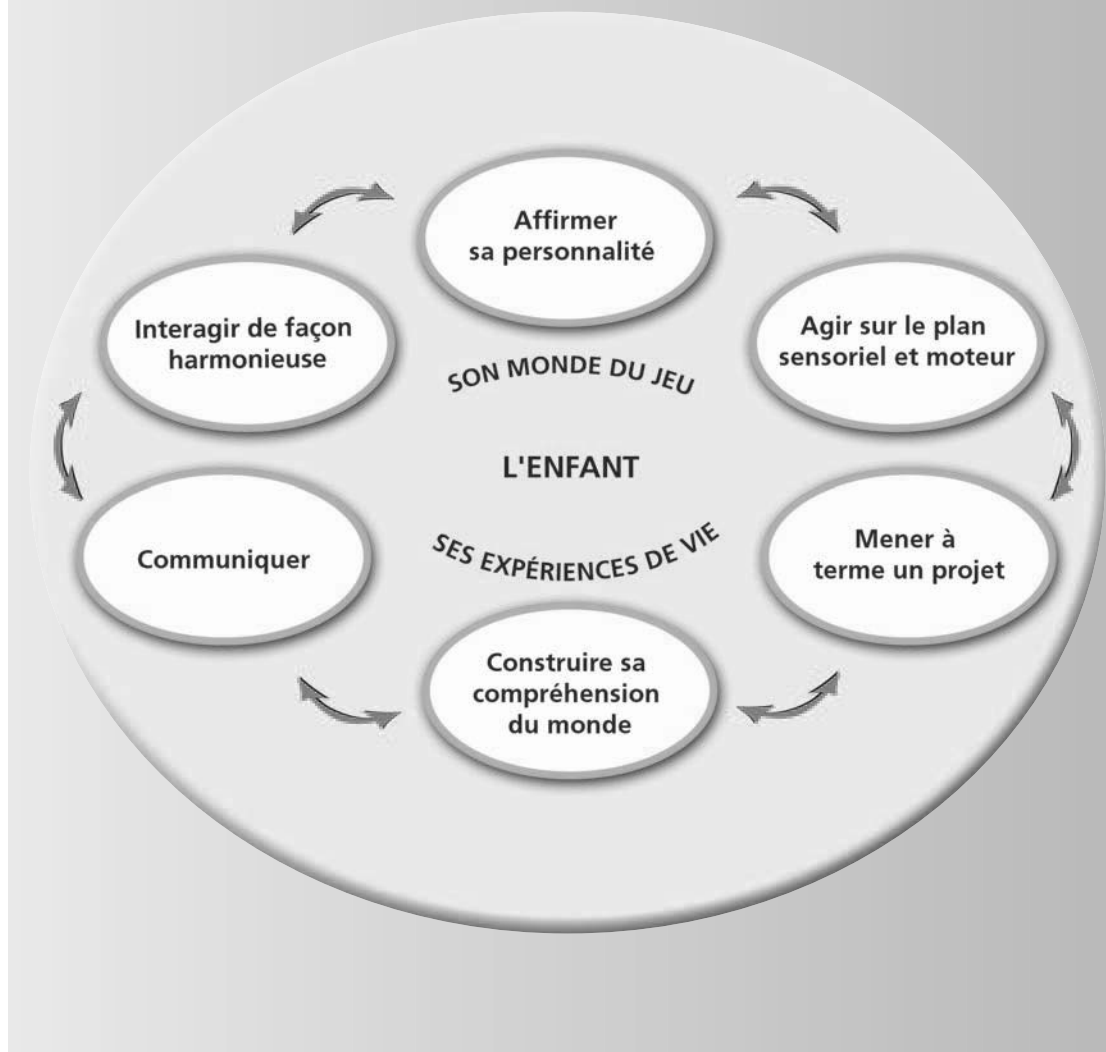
Affirmer sa personnalité

Interagir de façon harmonieuse

Agir sur le plan sensoriel et moteur

SON MONDE DU JEU

L'ENFANT

SES EXPÉRIENCES DE VIE

Communiquer

Mener à terme un projet

Construire sa compréhension du monde